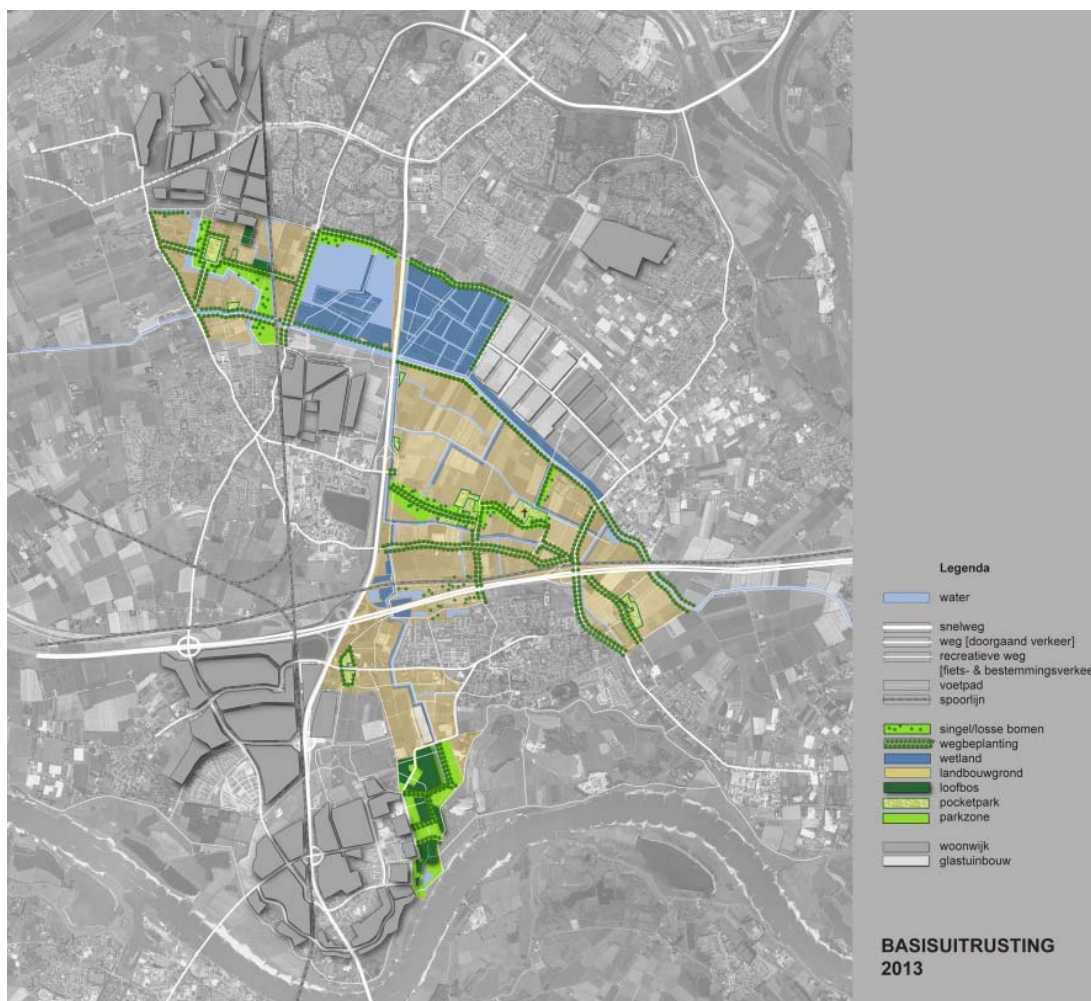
Legenda

water

snelweg
weg [doorgaand verkeer]
recreatieve weg
[fiets- & bestemmingsverkee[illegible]
voetpad
spoorlijn

singel/losse bomen
wegbeplanting
wetland
landbouwgrond
loofbos
pocketpark
parkzone

woonwijk
glastuinbouw

BASISUITRUSTING
2013